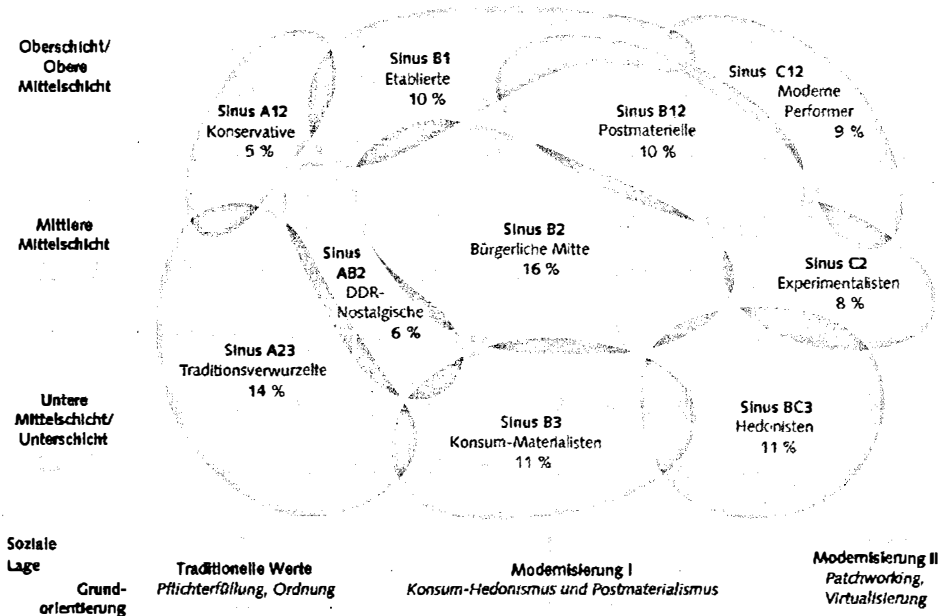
Oberschicht/ Obere Mittelschicht

Mittlere Mittelschicht

Untere Mittelschicht/ Unterschicht

Sinus B1
Etablierte
10 %

Sinus C12
Moderne Performer
9 %

Sinus A12
Konservative
5 %

Sinus B12
Postmaterielle
10 %

Sinus B2
Bürgerliche Mitte
16 %

Sinus AB2
DDR-Nostalgische
6 %

Sinus C2
Experimentalisten
8 %

Sinus A23
Traditionsverwurzelte
14 %

Sinus B3
Konsum-Materialisten
11 %

Sinus BC3
Hedonisten
11 %

Soziale Lage

Grundorientierung

Traditionelle Werte
Pflichterfüllung, Ordnung

Modernisierung I
Konsum-Hedonismus und Postmaterialismus

Modernisierung II
Patchworking, Virtualisierung